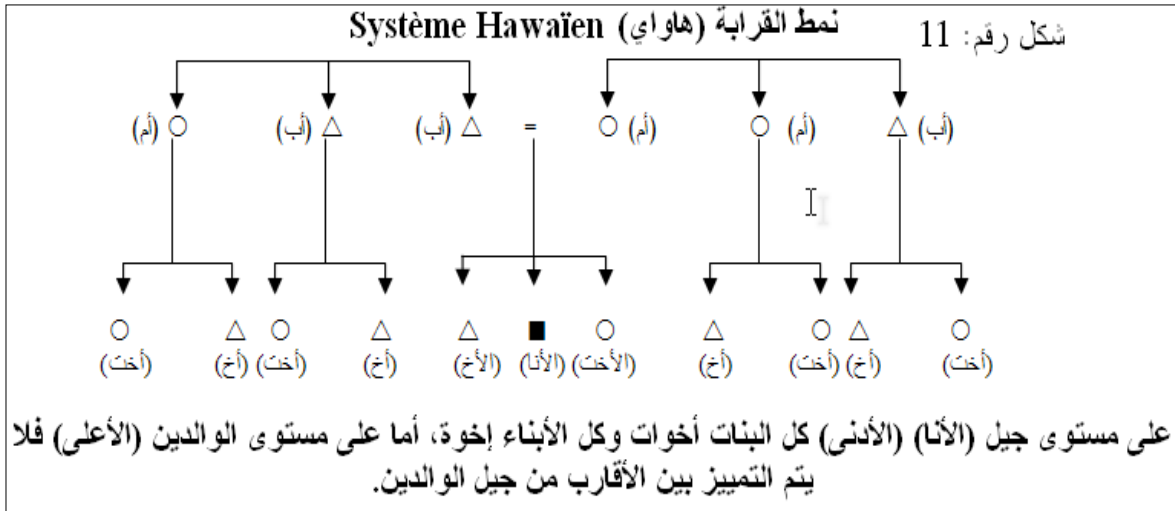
شكل رقم: 11

نمط القرابة (هاواي) Système Hawaïen

(أب) △ (أم) ○ (أم) ○ = (أب) △ (أب) △ (أم) ○

(أخت) ○ (أخ) △ (أخت) ○ (أخ) △ (الأخت) ○ (الأنا) ■ (الأخ) △ (أخ) △ (أخت) ○ (أخ) △ (أخت) ○

على مستوى جيل (الأنا) (الأدنى) كل البنات أخوات وكل الأبناء إخوة، أما على مستوى الوالدين (الأعلى) فلا يتم التمييز بين الأقارب من جيل الوالدين.